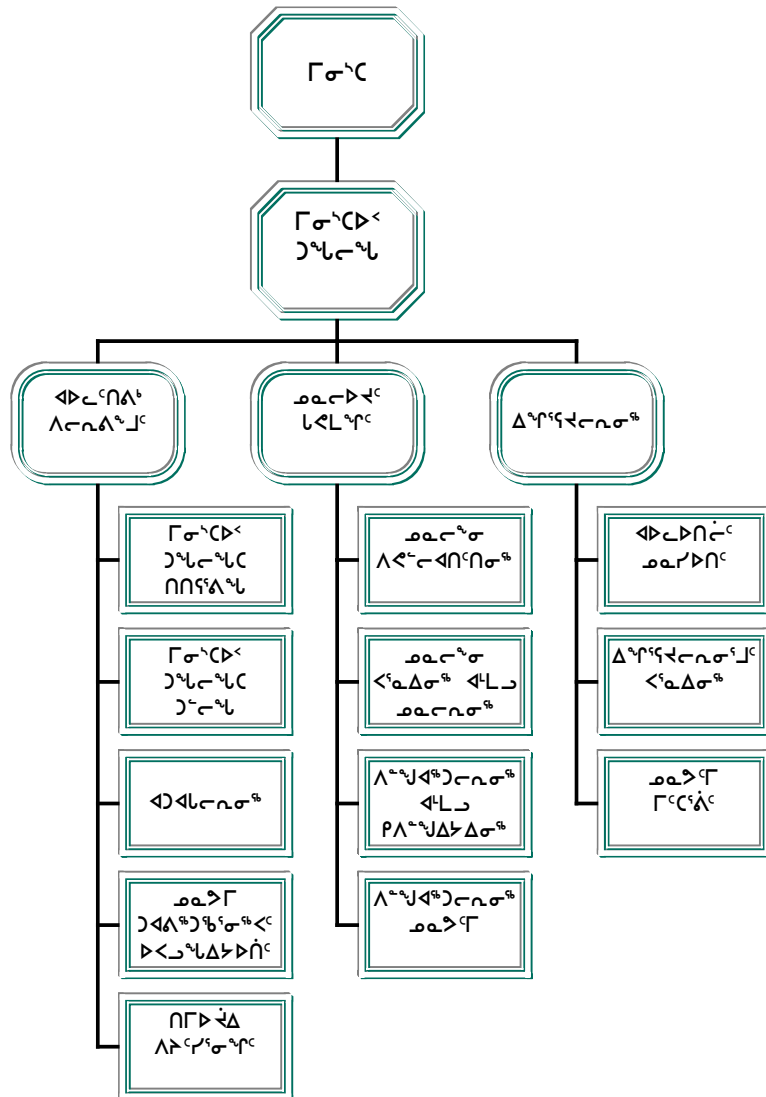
ᒥᓂᔅᑕ

ᒥᓂᔅᑕᐅᑉ
ᑐᖓᓕᖓ

ᐊᐅᓚᑦᑎᕕᒃ
ᐱᓕᕆᕕᖕᒧᑦ

ᒥᓂᔅᑕᐅᑉ
ᑐᖓᓕᖓᑕ
ᑎᑎᕋᕝᕕᖓ

ᒥᓂᔅᑕᐅᑉ
ᑐᖓᓕᖓᑕ
ᑐᓪᓕᖓ

ᐊᑐᐊᒐᓕᕆᓂᖅ

ᓄᓇᕗᒥ
ᑐᐊᕕᒃᑐᙵᓂᒃᑲᑦ
ᐅᐸᓗᖓᐃᓯᐅᑏᑦ

ᑎᒥᐅ ᔫᐃ
ᐱᓯᑦᓯᕐᓂᖏᑦ

ᓄᓇᓕᐅᔪᑦ
ᒐᕙᒪᖏᑦ

ᓄᓇᓕᖕᓂ
ᐱᕙᓪᓕᐊᑎᑦᑎᓂᖅ

ᓄᓇᓕᖕᓂ
ᐸᕐᓇᐃᓂᖅ ᐊᒻᒪᓗ
ᓄᓇᓕᕆᓂᖅ

ᐱᓪᓗᐊᖅᑐᓕᕆᓂᖅ
ᐊᒻᒪᓗ
ᑭᐱᓪᓗᐃᔭᐃᓂᖅ

ᐱᓪᓗᐊᖅᑐᓕᕆᓂᖅ
ᓄᓇᕗᑦᒥ

ᐃᖏᕐᕋᓕᕆᓂᖅ

ᐊᐅᓚᐅᑎᓖᑦ
ᓄᓇᓯᐅᑎᑦ

ᐃᖏᕐᕋᓕᕆᓂᕐᒧᑦ
ᐸᕐᓇᐃᓂᖅ

ᓄᓇᕗᑦᒥ
ᒥᑦᑕᕐᕖᑦ